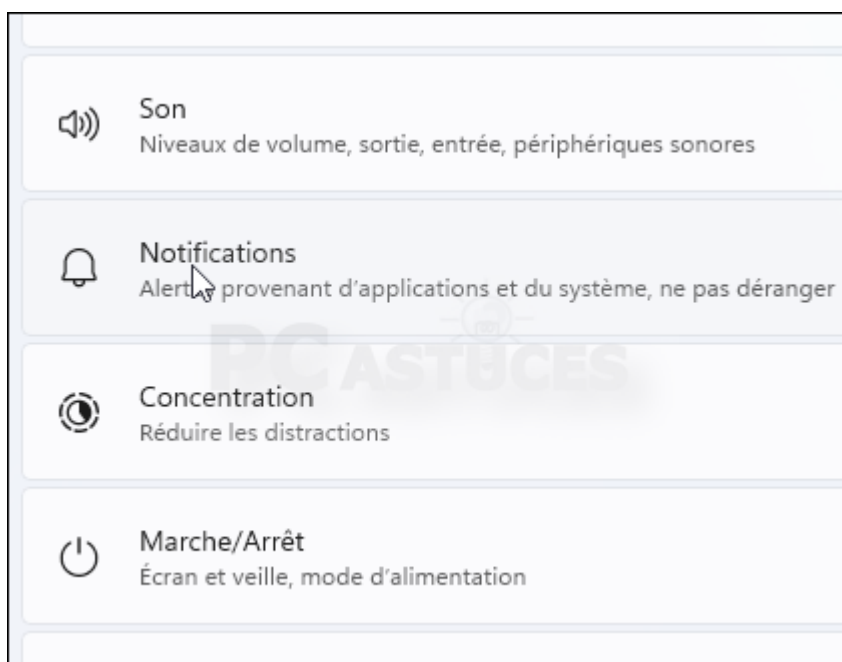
Son
Niveaux de volume, sortie, entrée, périphériques sonores

Notifications
Alert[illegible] provenant d'applications et du système, ne pas déranger

PC ASTUCES

Concentration
Réduire les distractions

Marche/Arrêt
Écran et veille, mode d'alimentation